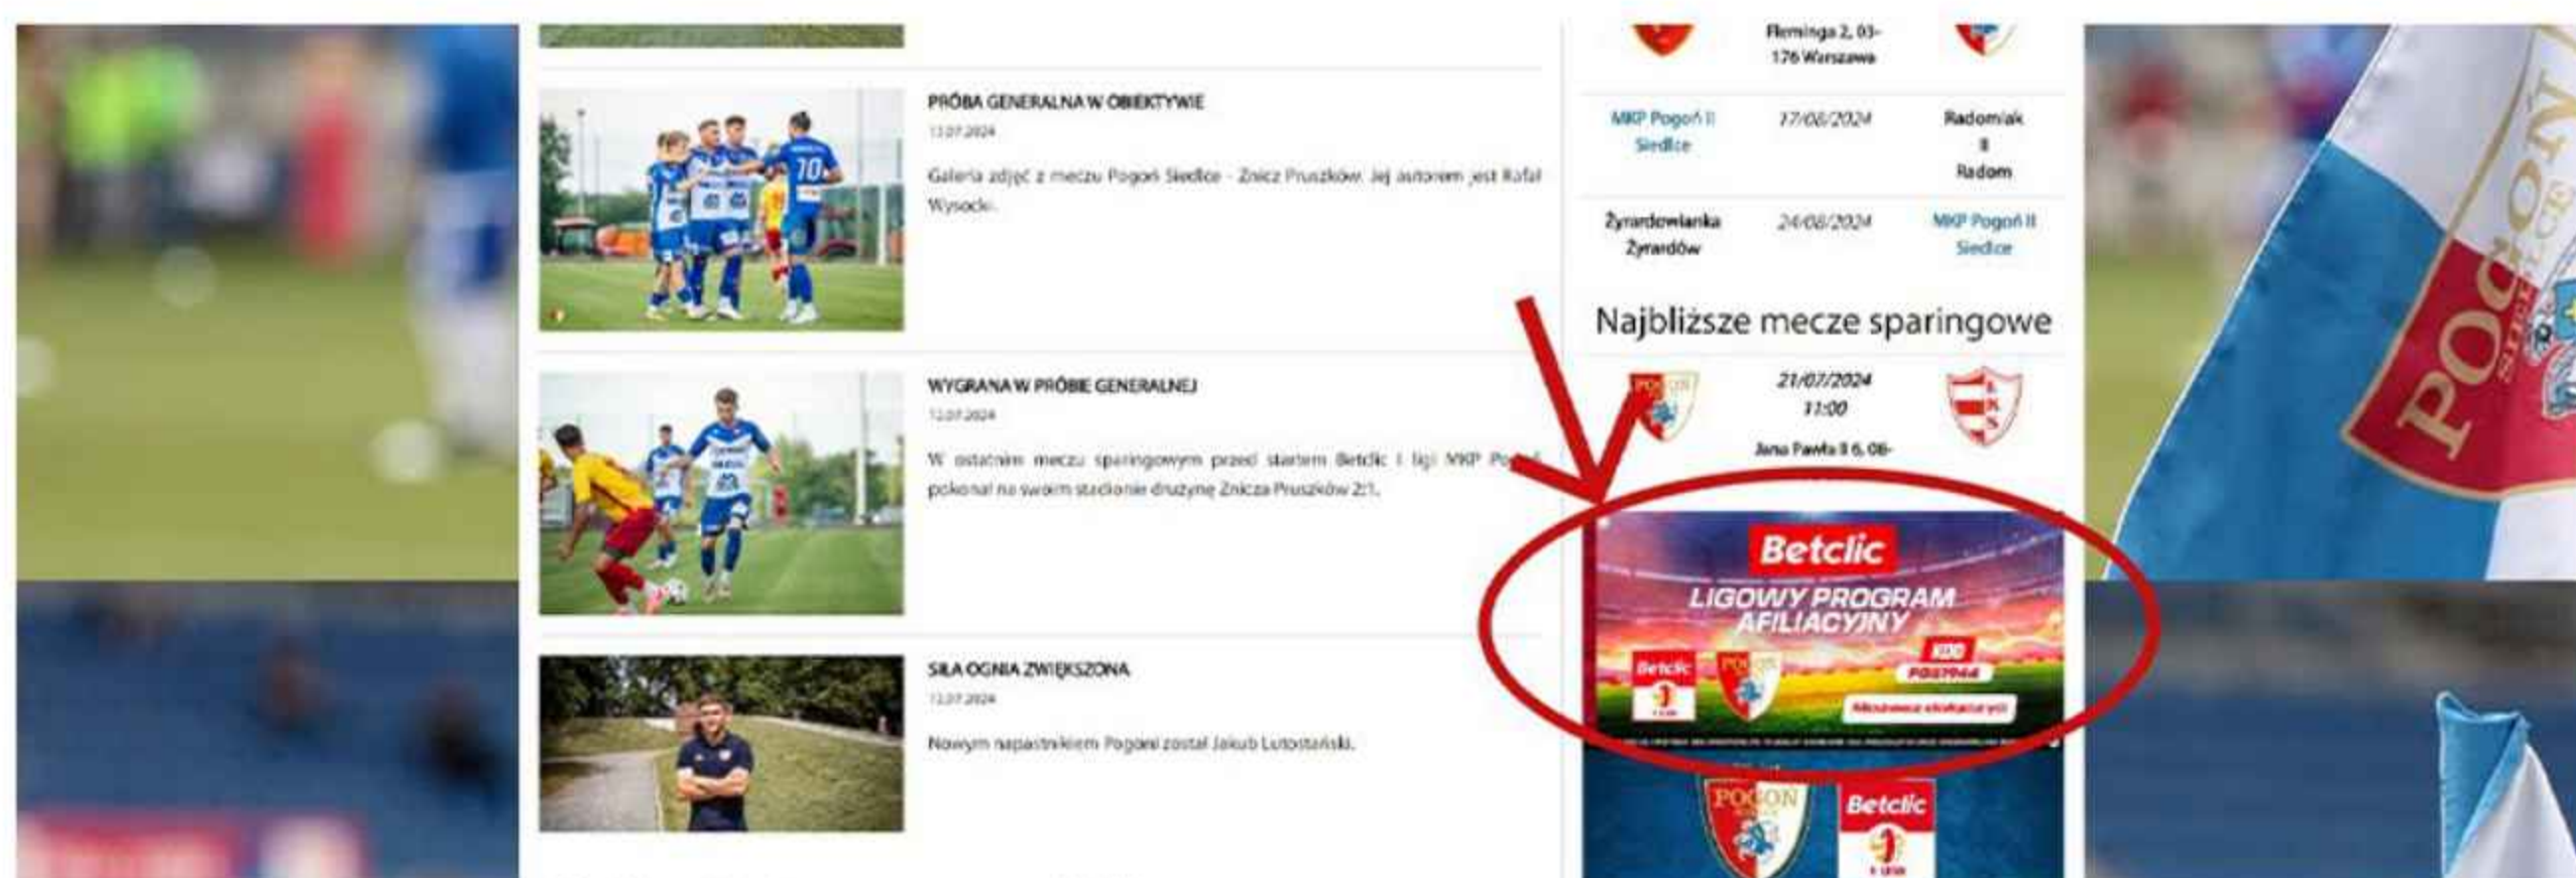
Fleminga 2, 03-176 Warszawa

PRÓBA GENERALNA W OBIEKTYWIE
13.07.2024
Galeria zdjęć z meczu Pogoń Siedlce - Znicz Pruszków. Jej autorem jest Rafał Wysocki.

| MKP Pogoń II Siedlce | 17/08/2024 | Radomiak II Radom |
|---|---|---|
| Żyrardowianka Żyrardów | 24/08/2024 | MKP Pogoń II Siedlce |

Najbliższe mecze sparingowe

21/07/2024
11:00
Jana Pawła II 6, 08-

WYGRANA W PRÓBIE GENERALNEJ
13.07.2024
W ostatnim meczu sparingowym przed startem Betclic I ligi MKP Po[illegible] pokonał na swoim stadionie drużynę Znicza Pruszków 2:1.

Betclic
LIGOWY PROGRAM AFILIACYJNY
Betclic
KOD
POG1944
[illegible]

SIŁA OGNIA ZWIĘKSZONA
13.07.2024
Nowym napastnikiem Pogoni został Jakub Lutostański.

POGOŃ
Betclic